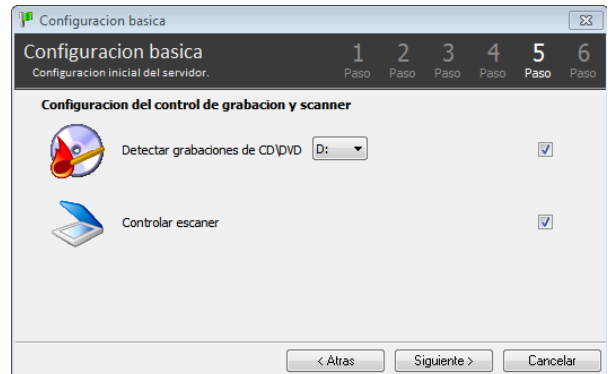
Configuracion basica

Configuracion basica
Configuracion inicial del servidor.

1 Paso 2 Paso 3 Paso 4 Paso 5 Paso 6 Paso

Configuracion del control de grabacion y scanner

Detectar grabaciones de CD\DVD D:

Controlar escaner

< Atras Siguiente > Cancelar